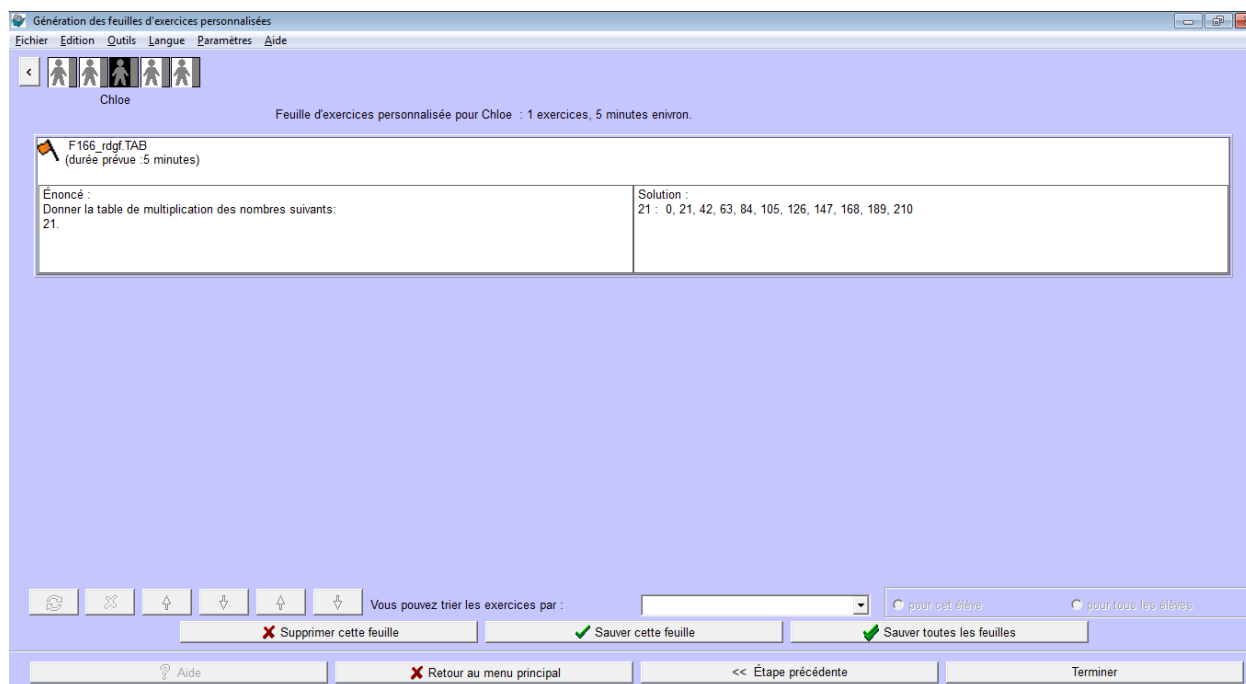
Génération des feuilles d'exercices personnalisées

Fichier Edition Outils Langue Paramètres Aide

<

Chloe

Feuille d'exercices personnalisée pour Chloe : 1 exercices, 5 minutes enivron.

F166_rdgf.TAB
(durée prévue :5 minutes)

| Énoncé :<br>Donner la table de multiplication des nombres suivants:<br>21. | Solution :<br>21 : 0, 21, 42, 63, 84, 105, 126, 147, 168, 189, 210 |
|---|---|

Vous pouvez trier les exercices par :

pour cet élève

pour tous les élèves

Supprimer cette feuille

Sauver cette feuille

Sauver toutes les feuilles

Aide

Retour au menu principal

<< Étape précédente

Terminer